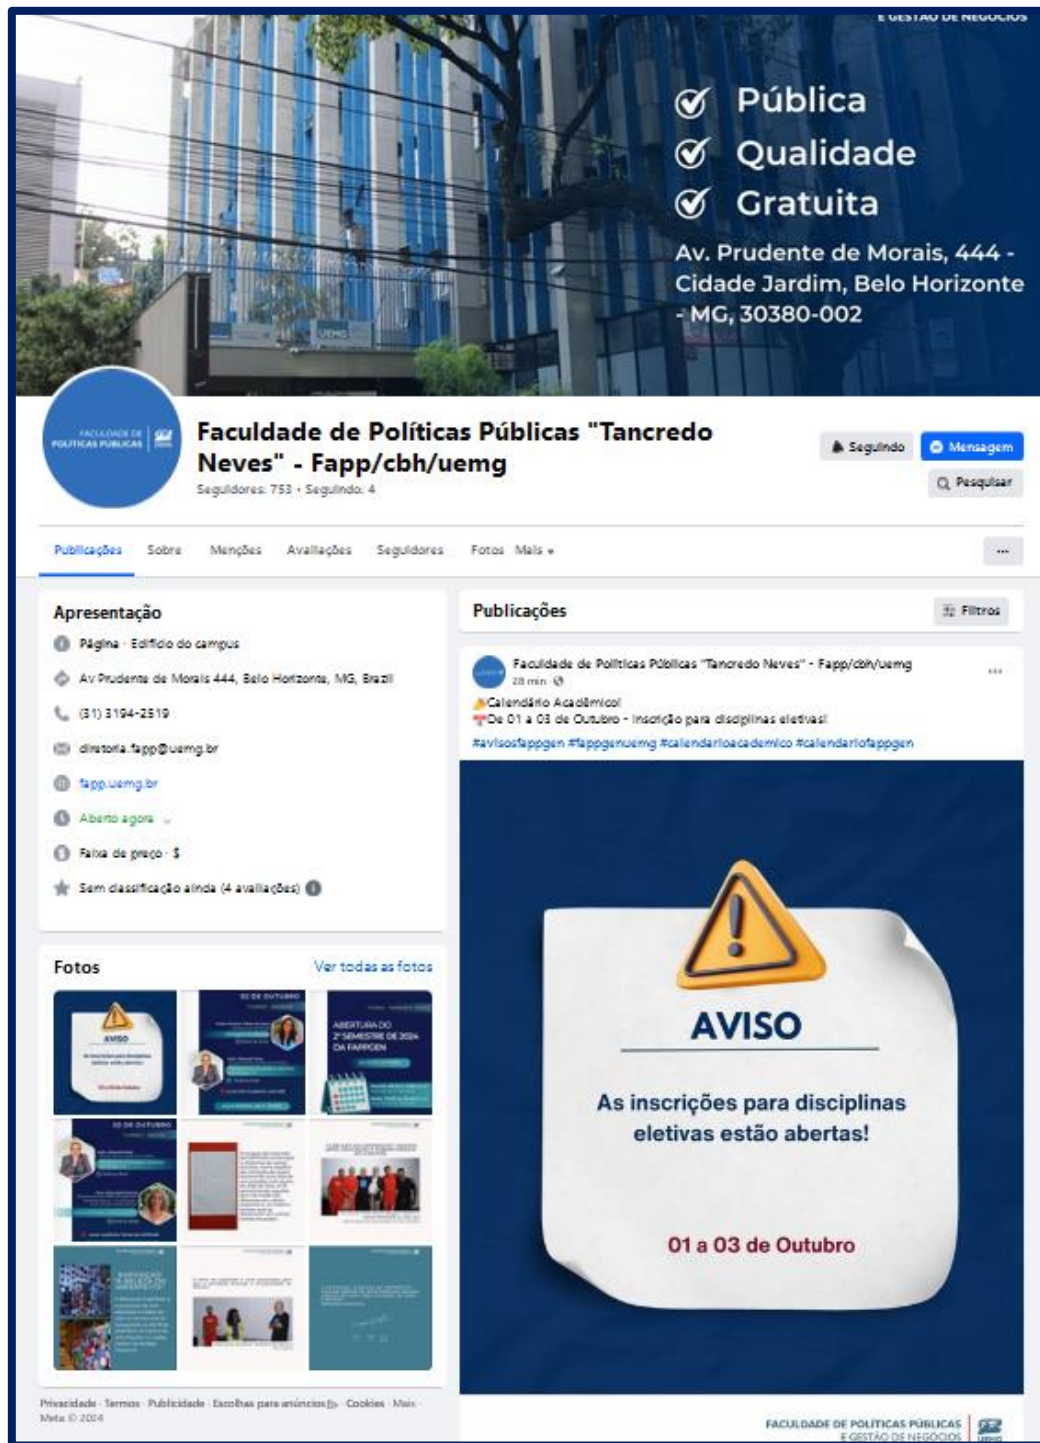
E GESTÃO DE NEGÓCIOS

Pública
Qualidade
Gratuita
Av. Prudente de Morais, 444 - Cidade Jardim, Belo Horizonte - MG, 30380-002

UEMG

FACULDADE DE POLÍTICAS PÚBLICAS

Faculdade de Políticas Públicas "Tancredo Neves" - Fapp/cbh/uemg
Seguidores: 753 • Seguindo: 4

Seguindo
Mensagem
Pesquisar

Publicações Sobre Menções Avaliações Seguidores Fotos Mais

Apresentação
Página · Edifício do campus
Av Prudente de Morais 444, Belo Horizonte, MG, Brazil
(31) 3194-2519
diretoria.fapp@uemg.br
fapp.uemg.br
Aberto agora
Faixa de preço · $
Sem classificação ainda (4 avaliações)

Fotos
Ver todas as fotos

AVISO
02 DE OUTUBRO
ABERTURA DO 2º SEMESTRE DE 2024 DA FAPPGEN
02 DE OUTUBRO

Privacidade · Termos · Publicidade · Escolhas para anúncios · Cookies · Mais · Meta © 2024

Publicações
Filtros

Faculdade de Políticas Públicas "Tancredo Neves" - Fapp/cbh/uemg
28 min
Calendário Acadêmico!
De 01 a 03 de Outubro - Inscrição para disciplinas eletivas!
#avisosfappgen #fappgenuemg #calendarioacademico #calendariofappgen

AVISO
As inscrições para disciplinas eletivas estão abertas!
01 a 03 de Outubro

FACULDADE DE POLÍTICAS PÚBLICAS E GESTÃO DE NEGÓCIOS